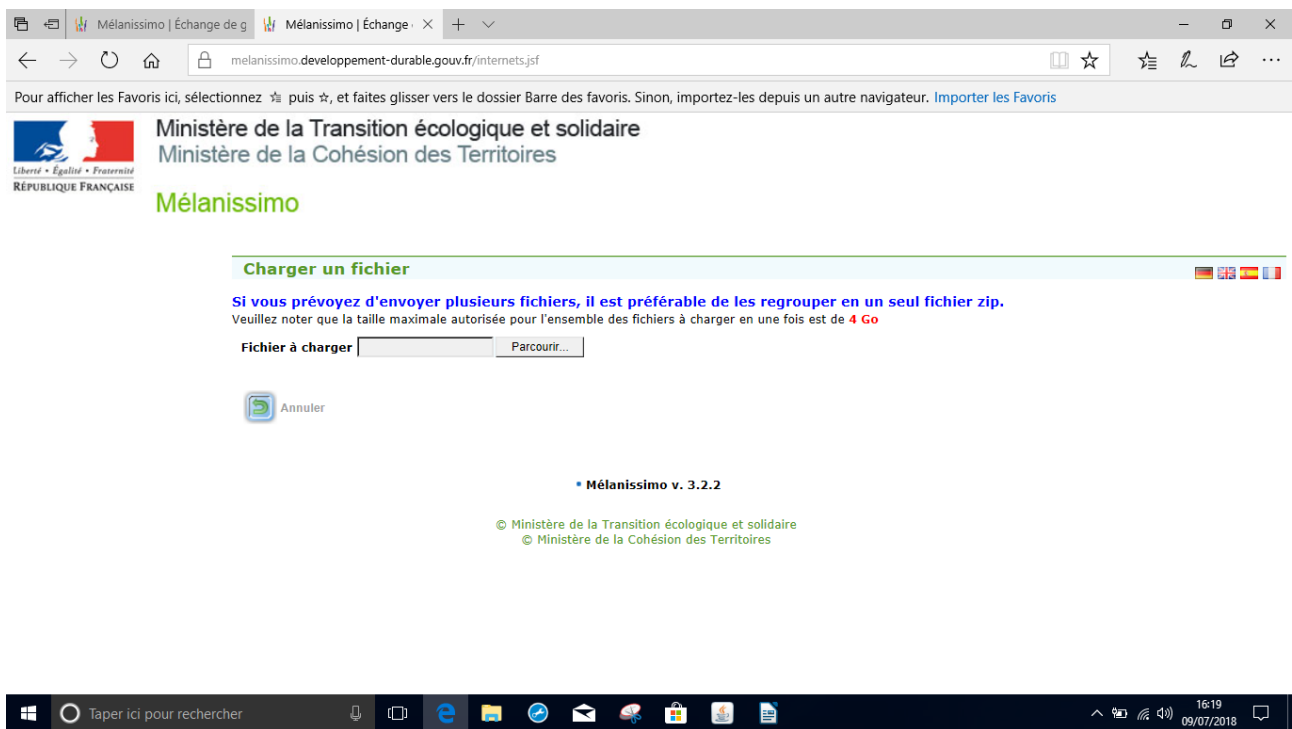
Mélanissimo | Échange de g

Mélanissimo | Échange

melanissimo.developpement-durable.gouv.fr/internets.jsf

Pour afficher les Favoris ici, sélectionnez ☆ puis ☆, et faites glisser vers le dossier Barre des favoris. Sinon, importez-les depuis un autre navigateur. Importer les Favoris

Liberté • Égalité • Fraternité
RÉPUBLIQUE FRANÇAISE

Ministère de la Transition écologique et solidaire
Ministère de la Cohésion des Territoires

Mélanissimo

Charger un fichier

Si vous prévoyez d'envoyer plusieurs fichiers, il est préférable de les regrouper en un seul fichier zip.
Veuillez noter que la taille maximale autorisée pour l'ensemble des fichiers à charger en une fois est de 4 Go

Fichier à charger Parcourir...

Annuler

• Mélanissimo v. 3.2.2

© Ministère de la Transition écologique et solidaire
© Ministère de la Cohésion des Territoires

Taper ici pour rechercher

16:19
09/07/2018